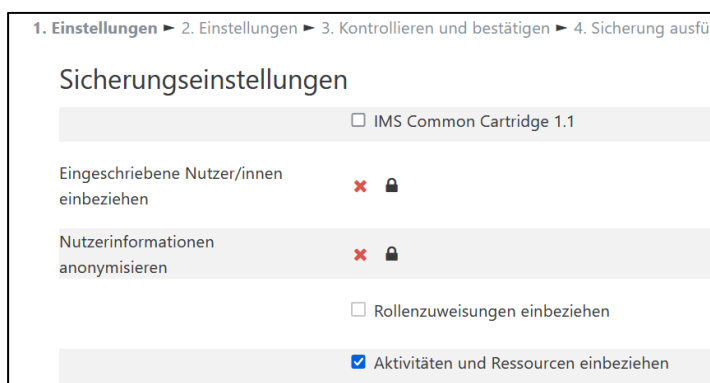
1. Einstellungen ► 2. Einstellungen ► 3. Kontrollieren und bestätigen ► 4. Sicherung ausfü

Sicherungseinstellungen

☐ IMS Common Cartridge 1.1

Eingeschriebene Nutzer/innen einbeziehen ✖ 🔒

Nutzerinformationen anonymisieren ✖ 🔒

☐ Rollenzuweisungen einbeziehen

☑ Aktivitäten und Ressourcen einbeziehen